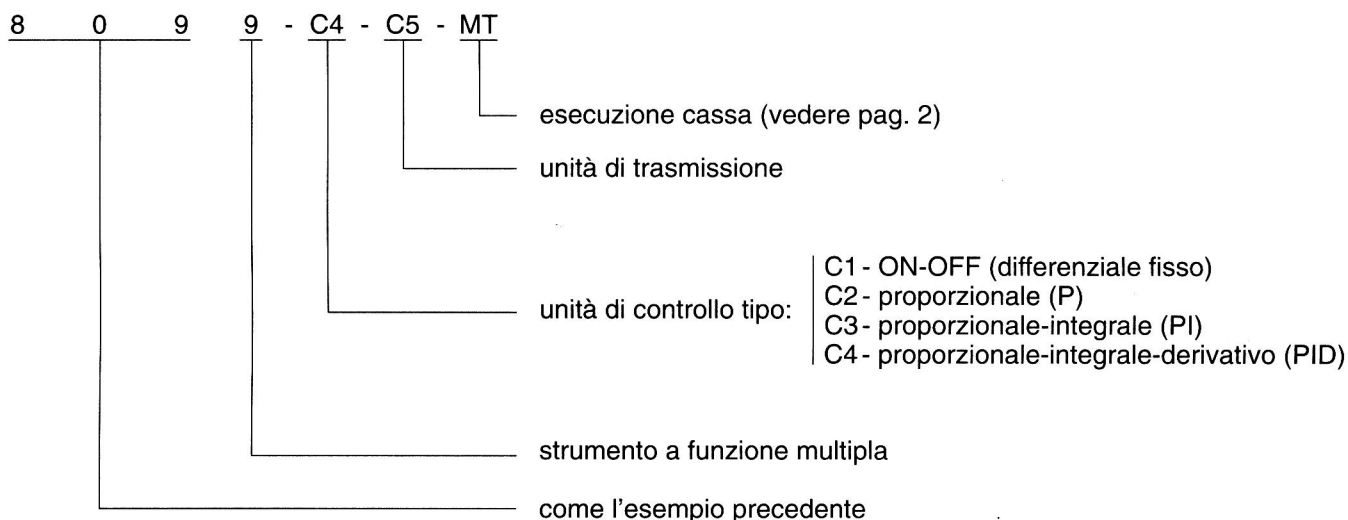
8 0 9 9 - C4 - C5 - MT

esecuzione cassa (vedere pag. 2)

unità di trasmissione

unità di controllo tipo:
C1 - ON-OFF (differenziale fisso)
C2 - proporzionale (P)
C3 - proporzionale-integrale (PI)
C4 - proporzionale-integrale-derivativo (PID)

strumento a funzione multipla

come l'esempio precedente